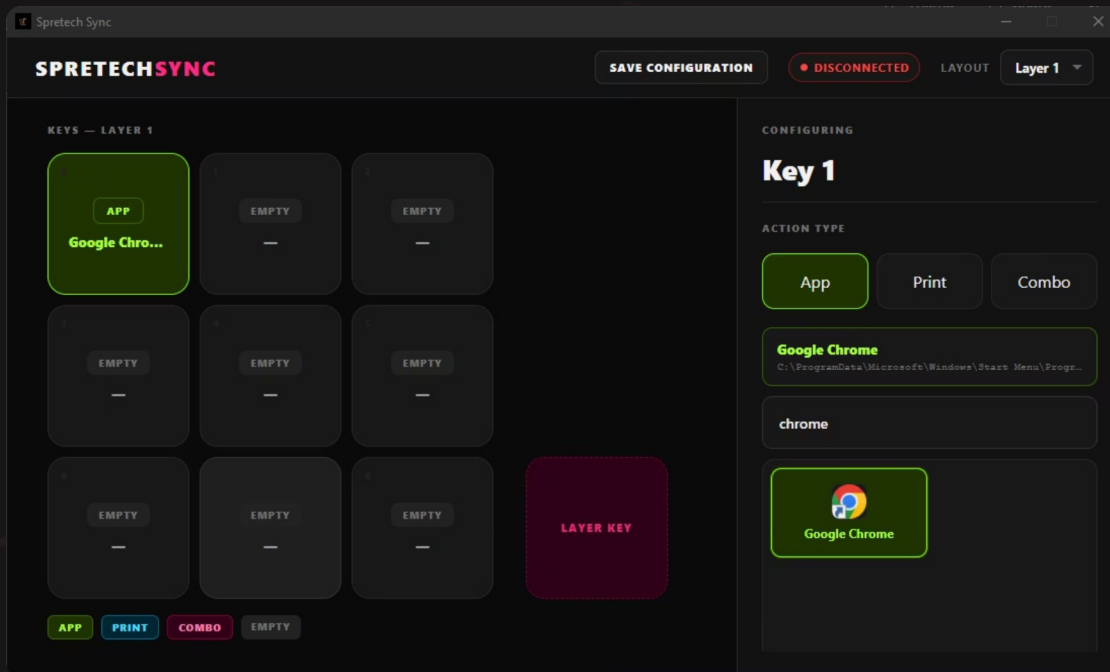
Spretech Sync

SPRETECHSYNC

SAVE CONFIGURATION

DISCONNECTED

LAYOUT

Layer 1

KEYS — LAYER 1

0
APP
Google Chro...

1
EMPTY
—

2
EMPTY
—

3
EMPTY
—

4
EMPTY
—

5
EMPTY
—

6
EMPTY
—

7
EMPTY
—

8
EMPTY
—

LAYER KEY

APP PRINT COMBO EMPTY

CONFIGURING

Key 1

ACTION TYPE

App Print Combo

Google Chrome
C:\ProgramData\Microsoft\Windows\Start Menu\Progr...

chrome

Google Chrome